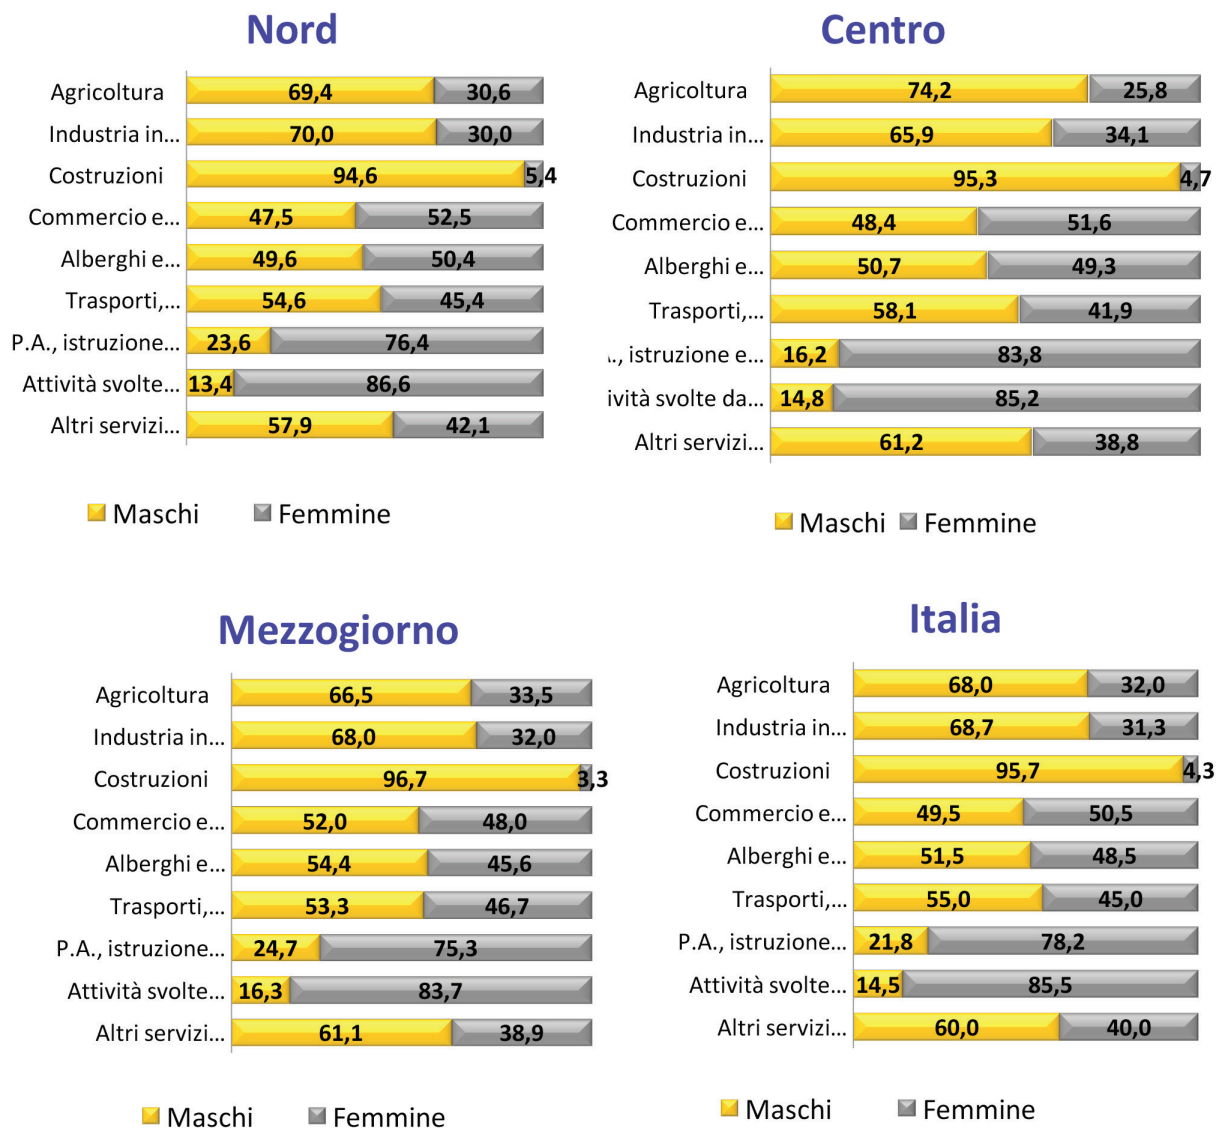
Nord

| | Maschi | Femmine |
|---|---|---|
| Agricoltura | 69,4 | 30,6 |
| Industria in… | 70,0 | 30,0 |
| Costruzioni | 94,6 | 5,4 |
| Commercio e… | 47,5 | 52,5 |
| Alberghi e… | 49,6 | 50,4 |
| Trasporti,… | 54,6 | 45,4 |
| P.A., istruzione… | 23,6 | 76,4 |
| Attività svolte… | 13,4 | 86,6 |
| Altri servizi… | 57,9 | 42,1 |

Maschi Femmine

Centro

| | Maschi | Femmine |
|---|---|---|
| Agricoltura | 74,2 | 25,8 |
| Industria in… | 65,9 | 34,1 |
| Costruzioni | 95,3 | 4,7 |
| Commercio e… | 48,4 | 51,6 |
| Alberghi e… | 50,7 | 49,3 |
| Trasporti,… | 58,1 | 41,9 |
| ., istruzione e… | 16,2 | 83,8 |
| ività svolte da… | 14,8 | 85,2 |
| Altri servizi… | 61,2 | 38,8 |

Maschi Femmine

Mezzogiorno

| | Maschi | Femmine |
|---|---|---|
| Agricoltura | 66,5 | 33,5 |
| Industria in… | 68,0 | 32,0 |
| Costruzioni | 96,7 | 3,3 |
| Commercio e… | 52,0 | 48,0 |
| Alberghi e… | 54,4 | 45,6 |
| Trasporti,… | 53,3 | 46,7 |
| P.A., istruzione… | 24,7 | 75,3 |
| Attività svolte… | 16,3 | 83,7 |
| Altri servizi… | 61,1 | 38,9 |

Maschi Femmine

Italia

| | Maschi | Femmine |
|---|---|---|
| Agricoltura | 68,0 | 32,0 |
| Industria in… | 68,7 | 31,3 |
| Costruzioni | 95,7 | 4,3 |
| Commercio e… | 49,5 | 50,5 |
| Alberghi e… | 51,5 | 48,5 |
| Trasporti,… | 55,0 | 45,0 |
| P.A., istruzione… | 21,8 | 78,2 |
| Attività svolte… | 14,5 | 85,5 |
| Altri servizi… | 60,0 | 40,0 |

Maschi Femmine